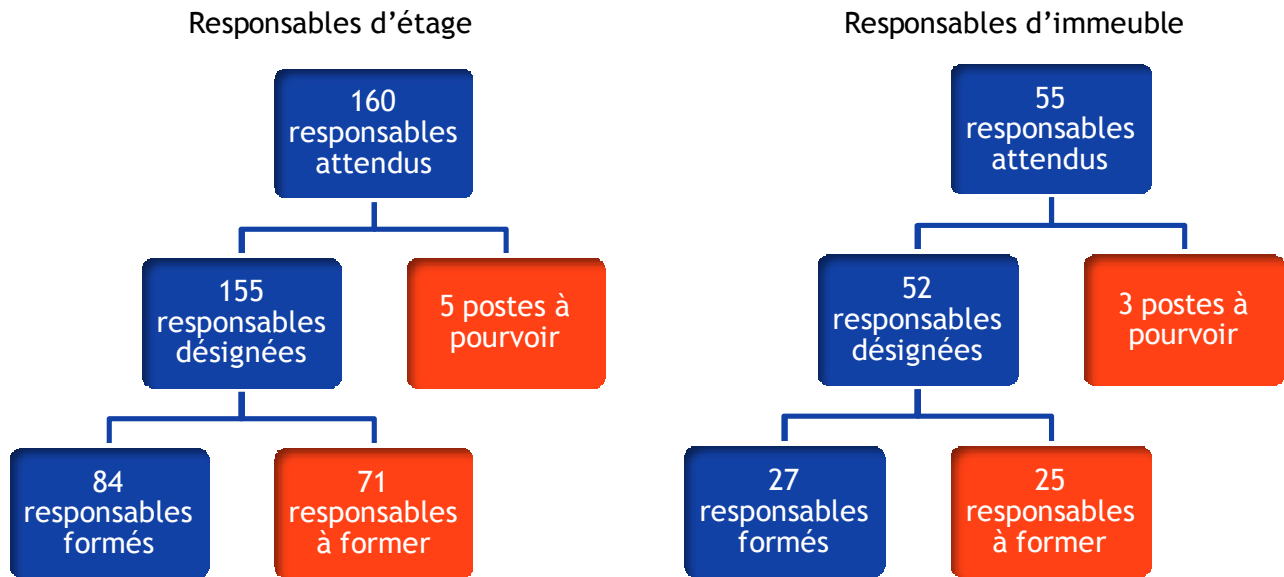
Responsables d’étage

160 responsables attendus

155 responsables désignées

5 postes à pourvoir

84 responsables formés

71 responsables à former

Responsables d’immeuble

55 responsables attendus

52 responsables désignées

3 postes à pourvoir

27 responsables formés

25 responsables à former